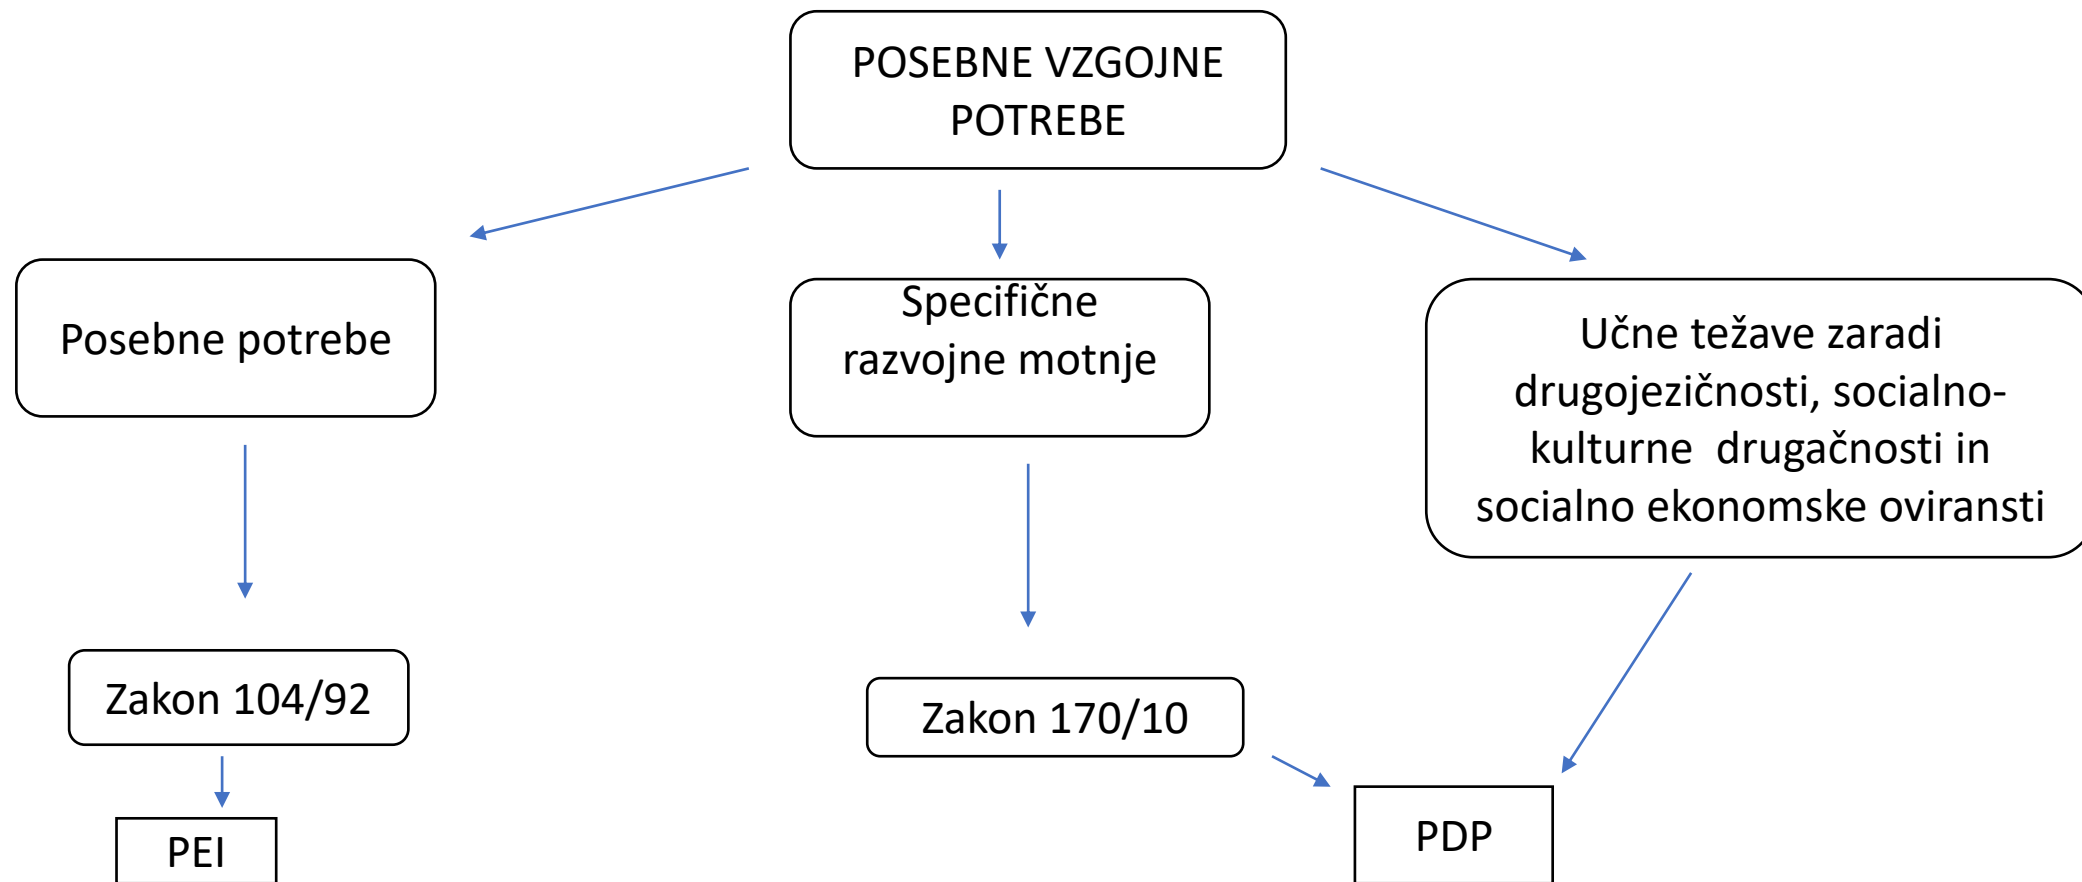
POSEBNE VZGOJNE POTREBE

Posebne potrebe

Specifične razvojne motnje

Učne težave zaradi drugojezičnosti, socialno-kulturne drugačnosti in socialno ekonomske oviransti

Zakon 104/92

Zakon 170/10

PEI

PDP